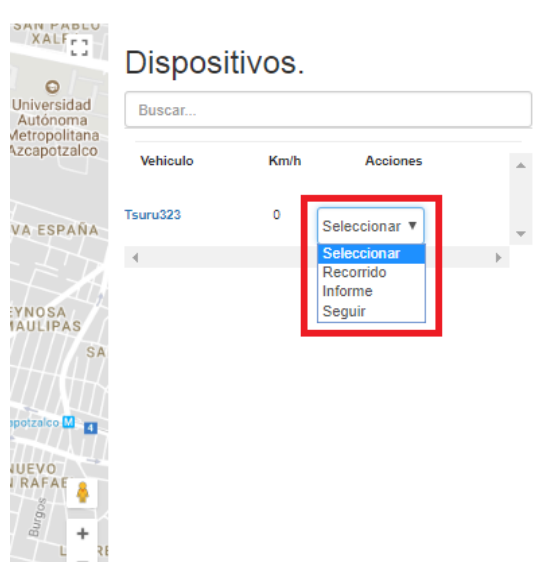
SAN PABLO
XALP

Universidad Autónoma Metropolitana Azcapotzalco

VA ESPAÑA

EYNOSA
MAULIPAS

SA

apotzalco

NUEVO
RAFAE

Burgos

+

Dispositivos.

Buscar...

| Vehiculo | Km/h | Acciones |
|---|---|---|
| Tsuru323 | 0 | Seleccionar ▼ |

Seleccionar
Recorrido
Informe
Seguir